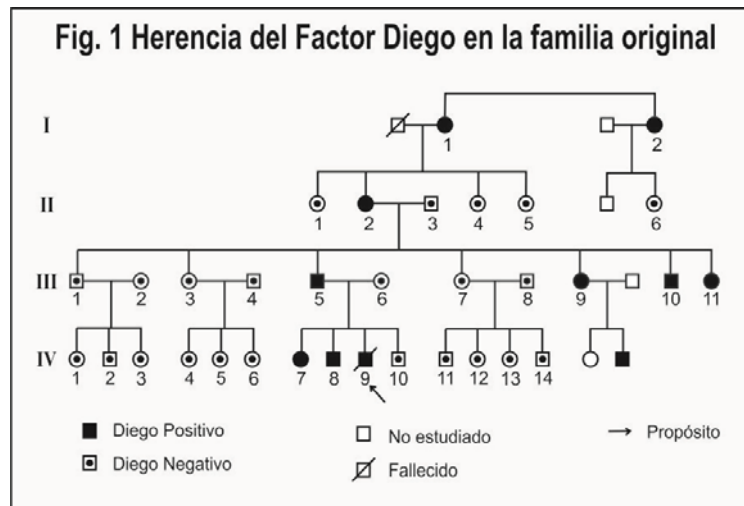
Fig. 1 Herencia del Factor Diego en la familia original

I
1
2

II
1
2
3
4
5
6

III
1
2
3
4
5
6
7
8
9
10
11

IV
1
2
3
4
5
6
7
8
9
10
11
12
13
14

Diego Positivo
Diego Negativo
No estudiado
Fallecido
Propósito